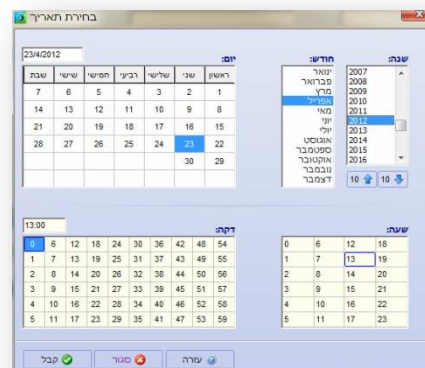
בחירת תאריך

שנה:
2007
2008
2009
2010
2011
2012
2013
2014
2015
2016
10 10

חודש:
ינואר
פברואר
מרץ
אפריל
מאי
יוני
יולי
אוגוסט
ספטמבר
אוקטובר
נובמבר
דצמבר

יום:
23/4/2012

| ראשון | שני | שלישי | רביעי | חמישי | שישי | שבת |
|---|---|---|---|---|---|---|
| 1 | 2 | 3 | 4 | 5 | 6 | 7 |
| 8 | 9 | 10 | 11 | 12 | 13 | 14 |
| 15 | 16 | 17 | 18 | 19 | 20 | 21 |
| 22 | 23 | 24 | 25 | 26 | 27 | 28 |
| 29 | 30 | | | | | |

שעה:

| 0 | 6 | 12 | 18 |
|---|---|---|---|
| 1 | 7 | 13 | 19 |
| 2 | 8 | 14 | 20 |
| 3 | 9 | 15 | 21 |
| 4 | 10 | 16 | 22 |
| 5 | 11 | 17 | 23 |

דקה:
13:00

| 0 | 6 | 12 | 18 | 24 | 30 | 36 | 42 | 48 | 54 |
|---|---|---|---|---|---|---|---|---|---|
| 1 | 7 | 13 | 19 | 25 | 31 | 37 | 43 | 49 | 55 |
| 2 | 8 | 14 | 20 | 26 | 32 | 38 | 44 | 50 | 56 |
| 3 | 9 | 15 | 21 | 27 | 33 | 39 | 45 | 51 | 57 |
| 4 | 10 | 16 | 22 | 28 | 34 | 40 | 46 | 52 | 58 |
| 5 | 11 | 17 | 23 | 29 | 35 | 41 | 47 | 53 | 59 |

עזרה
סגור
קבל